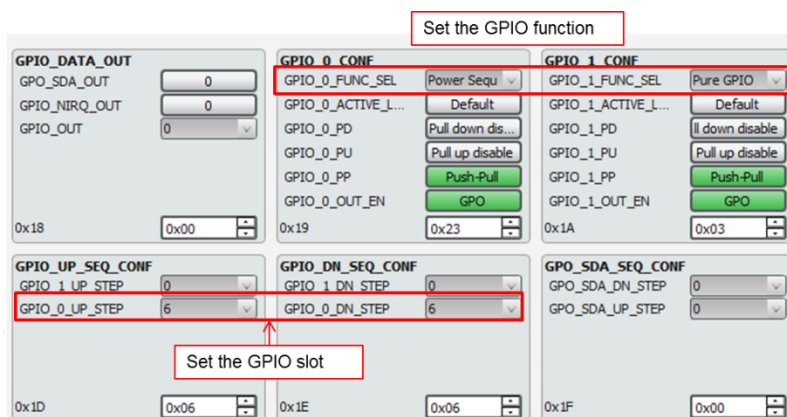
Set the GPIO function

GPIO_DATA_OUT
GPO_SDA_OUT 0
GPIO_NIRQ_OUT 0
GPIO_OUT 0
0x18 0x00

GPIO_0_CONF
GPIO_0_FUNC_SEL Power Sequ
GPIO_0_ACTIVE_L... Default
GPIO_0_PD Pull down dis...
GPIO_0_PU Pull up disable
GPIO_0_PP Push-Pull
GPIO_0_OUT_EN GPO
0x19 0x23

GPIO_1_CONF
GPIO_1_FUNC_SEL Pure GPIO
GPIO_1_ACTIVE_L... Default
GPIO_1_PD ll down disable
GPIO_1_PU Pull up disable
GPIO_1_PP Push-Pull
GPIO_1_OUT_EN GPO
0x1A 0x03

GPIO_UP_SEQ_CONF
GPIO_1_UP_STEP 0
GPIO_0_UP_STEP 6
0x1D 0x06

GPIO_DN_SEQ_CONF
GPIO_1_DN_STEP 0
GPIO_0_DN_STEP 6
0x1E 0x06

GPO_SDA_SEQ_CONF
GPO_SDA_DN_STEP 0
GPO_SDA_UP_STEP 0
0x1F 0x00

Set the GPIO slot